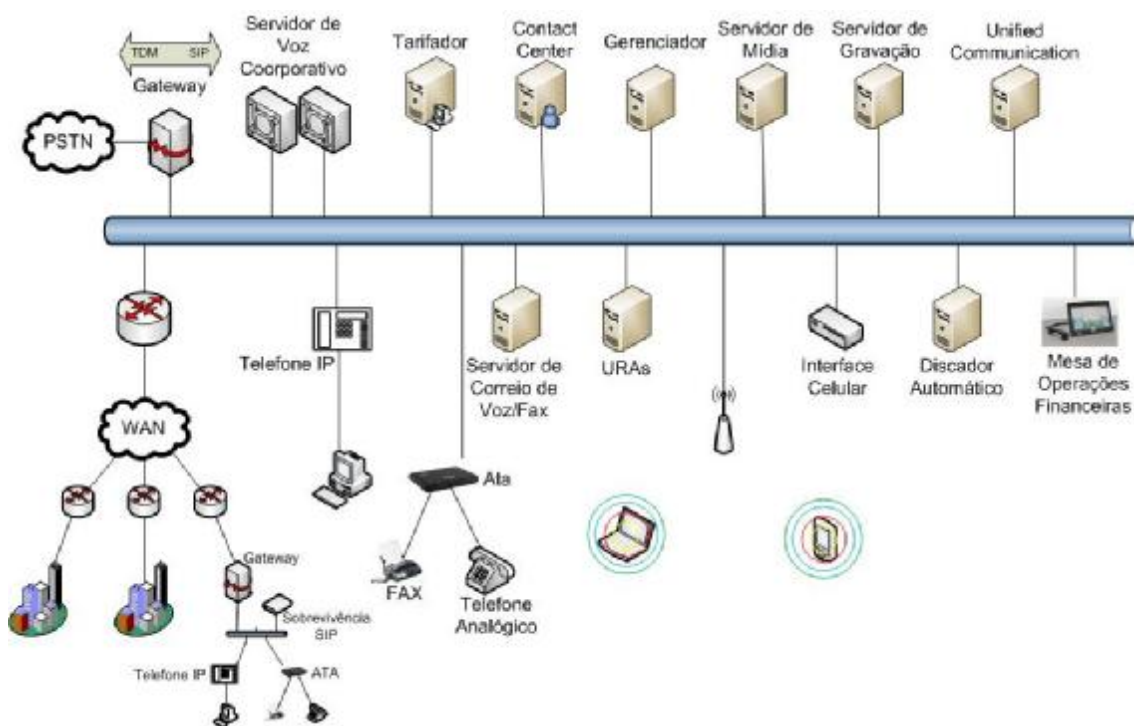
TDM SIP
Gateway
Servidor de Voz Coorporativo
Tarifador
Contact Center
Gerenciador
Servidor de Mídia
Servidor de Gravação
Unified Communication
PSTN
Telefone IP
Servidor de Correio de Voz/Fax
URAs
Interface Celular
Discador Automático
Mesa de Operações Financeiras
WAN
Ata
FAX
Telefone Analógico
Gateway
Sobrevivência SIP
Telefone IP
ATA